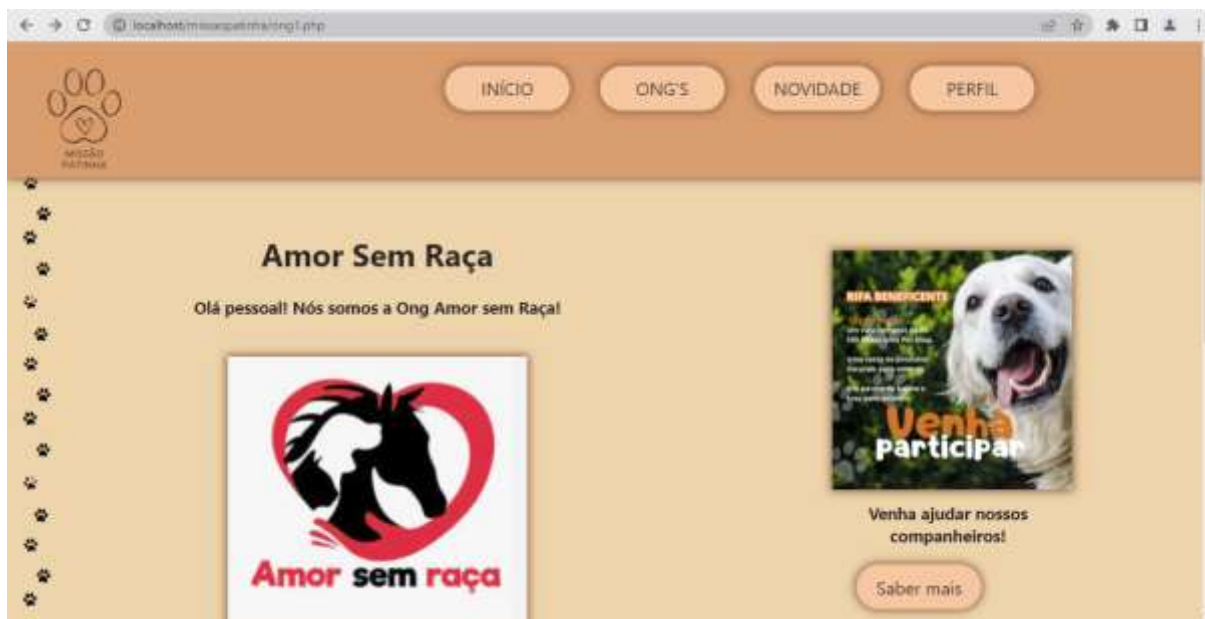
localhost/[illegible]/ong1.php

MISSÃO PATINHA

INÍCIO

ONG'S

NOVIDADE

PERFIL

Amor Sem Raça

Olá pessoal! Nós somos a Ong Amor sem Raça!

Amor sem raça

RIFA BENEFICENTE

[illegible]

Venha participar

Venha ajudar nossos companheiros!

Saber mais